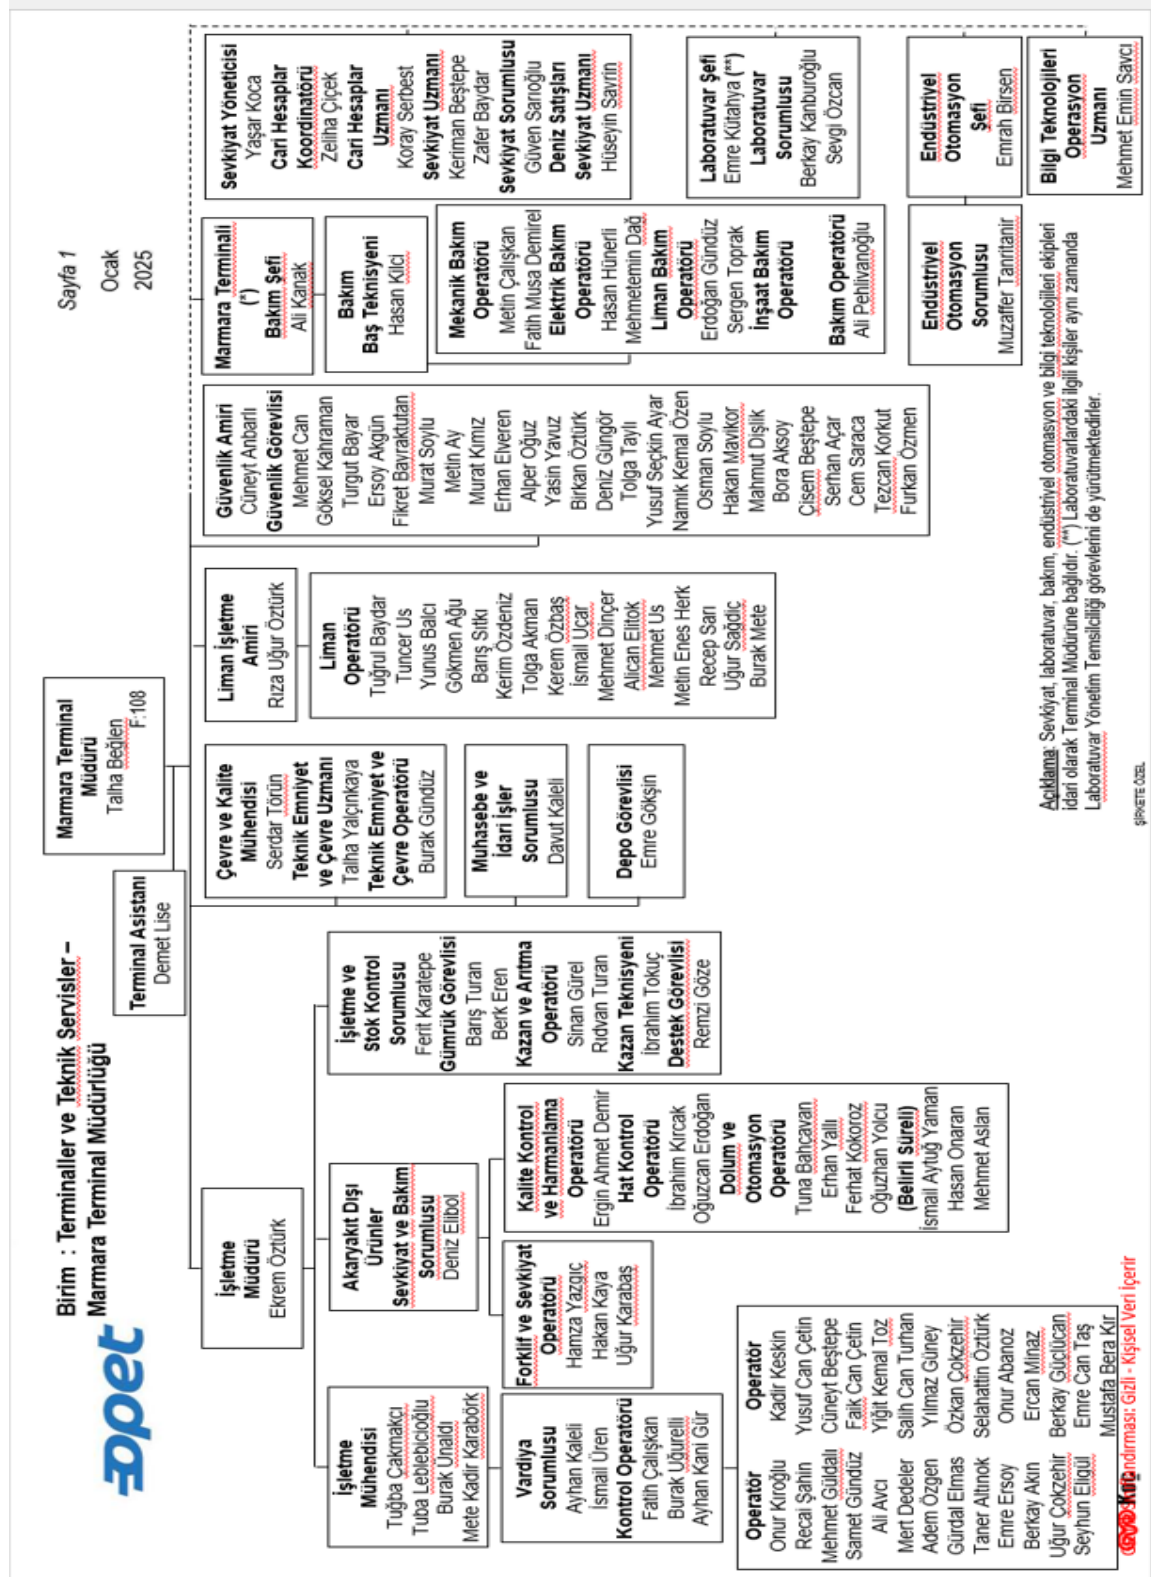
opet

Birim : Terminaller ve Teknik Servisler – Marmara Terminal Müdürlüğü

Sayfa 1

Ocak 2025

Marmara Terminal Müdürü
Talha Beğlen
F.108

Terminal Asistanı
Demet Lise

İşletme Müdürü
Ekrem Öztürk

İşletme Mühendisi
Tuğba Çakmakçı
Tuba Leblebicioğlu
Burak Ünaldı
Mete Kadir Karabörk

Vardiya Sorumlusu
Ayhan Kaleli
İsmail Üren
Kontrol Operatörü
Fatih Çalışkan
Burak Uğurelli
Ayhan Kani Gür

Operatör
Onur Kıroğlu
Recai Şahin
Mehmet Güldalı
Samet Gündüz
Ali Avcı
Mert Dedeler
Adem Özgen
Gürdal Elmas
Taner Altınok
Emre Ersoy
Berkay Akın
Uğur Çökzehir
Seyhun Elgül

Operatör
Kadir Keskin
Yusuf Can Çetin
Cüneyt Beştepe
Faik Can Çetin
Yiğit Kemal Toz
Salih Can Turhan
Yılmaz Güney
Özkan Çokzehir
Selahattin Öztürk
Onur Abanoz
Ercan Mınaz
Berkay Güçlücan
Emre Can Taş
Mustafa Bera Kır

Akaryakıt Dışı Ürünler Sevkiyat ve Bakım Sorumlusu
Deniz Elibol

Forklif ve Sevkiyat Operatörü
Hamza Yazgıç
Hakan Kaya
Uğur Karabaş

Kalite Kontrol ve Harmanlama Operatörü
Ergin Ahmet Demir
Hat Kontrol Operatörü
İbrahim Kırcak
Oğuzcan Erdoğan
Dolum ve Otomasyon Operatörü
Tuna Bahçavan
Erhan Yallı
Ferhat Kokoroz
Oğuzhan Yolcu
(Belirli Süreli)
İsmail Aytuğ Yaman
Hasan Onaran
Mehmet Aslan

İşletme ve Stok Kontrol Sorumlusu
Ferit Karatepe
Gümrük Görevlisi
Barış Turan
Berk Eren
Kazan ve Arıtma Operatörü
Sinan Gürel
Rıdvan Turan
Kazan Teknisyeni
İbrahim Tokuç
Destek Görevlisi
Remzi Göze

Çevre ve Kalite Mühendisi
Serdar Törün
Teknik Emniyet ve Çevre Uzmanı
Talha Yalçınkaya
Teknik Emniyet ve Çevre Operatörü
Burak Gündüz

Muhasebe ve İdari İşler Sorumlusu
Davut Kaleli

Depo Görevlisi
Emre Gökşin

Liman İşletme Amiri
Rıza Uğur Öztürk

Liman Operatörü
Tuğrul Baydar
Tuncer Us
Yunus Balcı
Gökmen Ağu
Barış Sıtkı
Kerim Özdeniz
Tolga Akman
Kerem Özbaş
İsmail Uçar
Mehmet Dinçer
Alican Eltok
Mehmet Us
Metin Enes Herk
Recep Sarı
Uğur Sağdıç
Burak Mete

Güvenlik Amiri
Cüneyt Anbarlı
Güvenlik Görevlisi
Mehmet Can
Göksel Kahraman
Turgut Bayar
Ersoy Akgün
Fikret Bayraktutan
Murat Soylu
Metin Ay
Murat Kırmız
Erhan Elveren
Alper Oğuz
Yasin Yavuz
Birkan Öztürk
Deniz Güngör
Tolga Taylı
Yusuf Seçkin Ayar
Namık Kemal Özen
Osman Soylu
Hakan Mavikor
Mahmut Dişlik
Bora Aksoy
Çisem Beştepe
Serhan Açar
Cem Saraca
Tezcan Korkut
Furkan Özmen

Marmara Terminali (*) Bakım Şefi
Ali Kanak

Bakım Baş Teknisyeni
Hasan Kılıç

Mekanik Bakım Operatörü
Metin Çalışkan
Fatih Musa Demirel
Elektrik Bakım Operatörü
Hasan Hünerli
Mehmetemin Dağ
Liman Bakım Operatörü
Erdoğan Gündüz
Sergen Toprak
İnşaat Bakım Operatörü
Bakım Operatörü
Ali Pehlivanoğlu

Sevkiyat Yöneticisi
Yaşar Koca
Cari Hesaplar Koordinatörü
Zeliha Çiçek
Cari Hesaplar Uzmanı
Koray Serbest
Sevkiyat Uzmanı
Keriman Beştepe
Zafer Baydar
Sevkiyat Sorumlusu
Güven Sarıoğlu
Deniz Satışları Sevkiyat Uzmanı
Hüseyin Savrin

Laboratuvar Şefi
Emre Kütahya (**)
Laboratuvar Sorumlusu
Berkay Kanburoğlu
Sevgi Özcan

Endüstriyel Otomasyon Şefi
Emrah Birsen

Endüstriyel Otomasyon Sorumlusu
Muzaffer Tanrıtanır

Bilgi Teknolojileri Operasyon Uzmanı
Mehmet Emin Savcı

Açıklama: Sevkiyat, laboratuvar, bakım, endüstriyel otomasyon ve bilgi teknolojileri ekipleri idari olarak Terminal Müdürüne bağlıdır. (**) Laboratuvarlardaki ilgili kişiler aynı zamanda Laboratuvar Yönetim Temsilciliği görevlerini de yürütmektedir.

ŞİRKETE ÖZEL

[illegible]ndırması: Gizli - Kişisel Veri İçerir